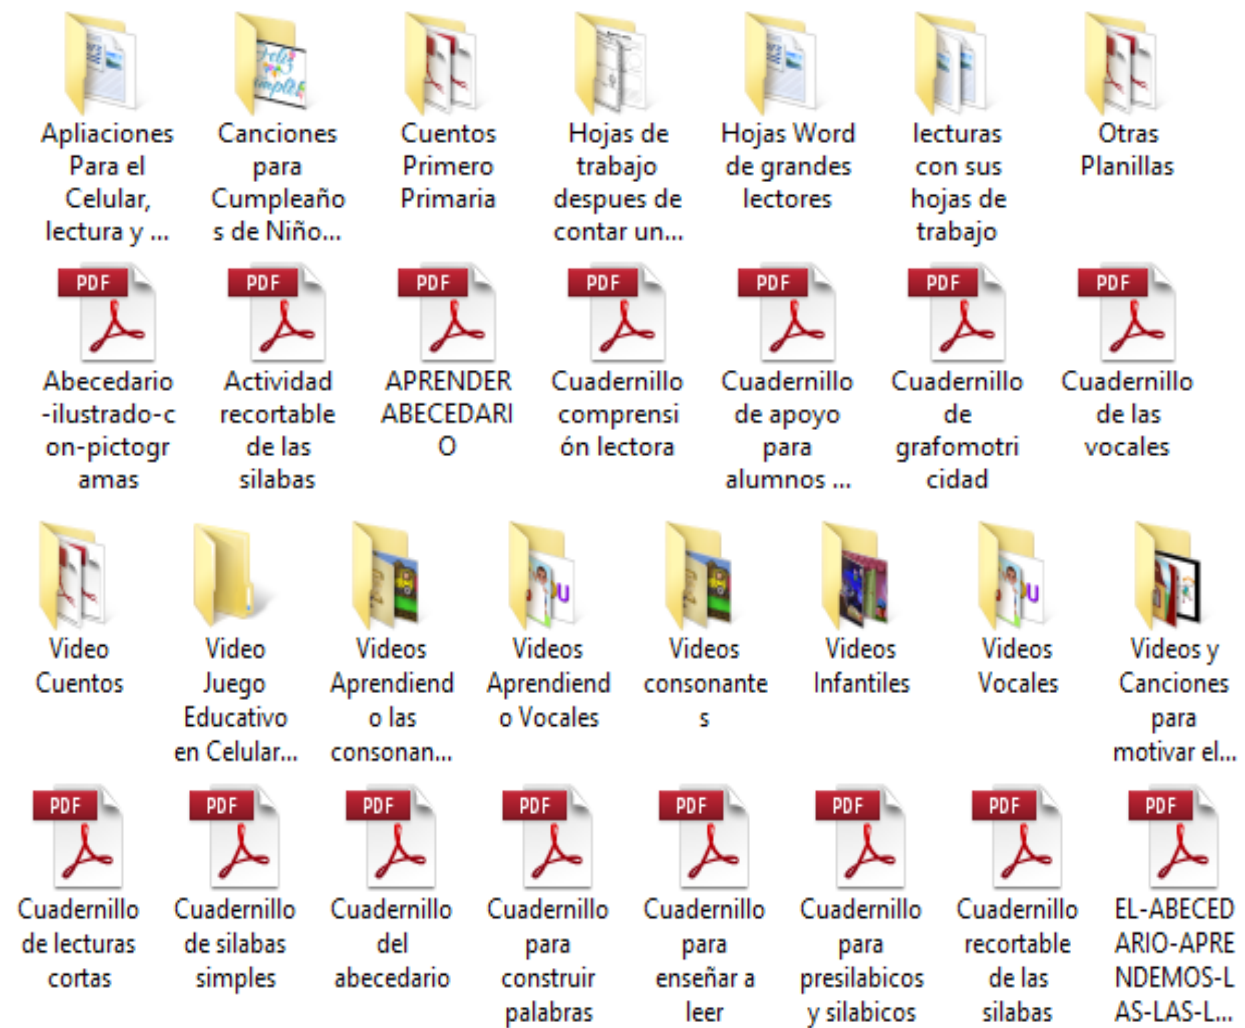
Apliaciones Para el Celular, lectura y ...

Canciones para Cumpleaños de Niño...

Cuentos Primero Primaria

Hojas de trabajo despues de contar un...

Hojas Word de grandes lectores

lecturas con sus hojas de trabajo

Otras Planillas

PDF
Abecedario-ilustrado-con-pictogramas

PDF
Actividad recortable de las silabas

PDF
APRENDER ABECEDARIO

PDF
Cuadernillo comprensión lectora

PDF
Cuadernillo de apoyo para alumnos ...

PDF
Cuadernillo de grafomotricidad

PDF
Cuadernillo de las vocales

Video Cuentos

Video Juego Educativo en Celular...

Videos Aprendiendo las consonan...

Videos Aprendiendo Vocales

Videos consonantes

Videos Infantiles

Videos Vocales

Videos y Canciones para motivar el...

PDF
Cuadernillo de lecturas cortas

PDF
Cuadernillo de silabas simples

PDF
Cuadernillo del abecedario

PDF
Cuadernillo para construir palabras

PDF
Cuadernillo para enseñar a leer

PDF
Cuadernillo para presilabicos y silabicos

PDF
Cuadernillo recortable de las silabas

PDF
EL-ABECEDARIO-APRENDEMOS-LAS-LAS-L...